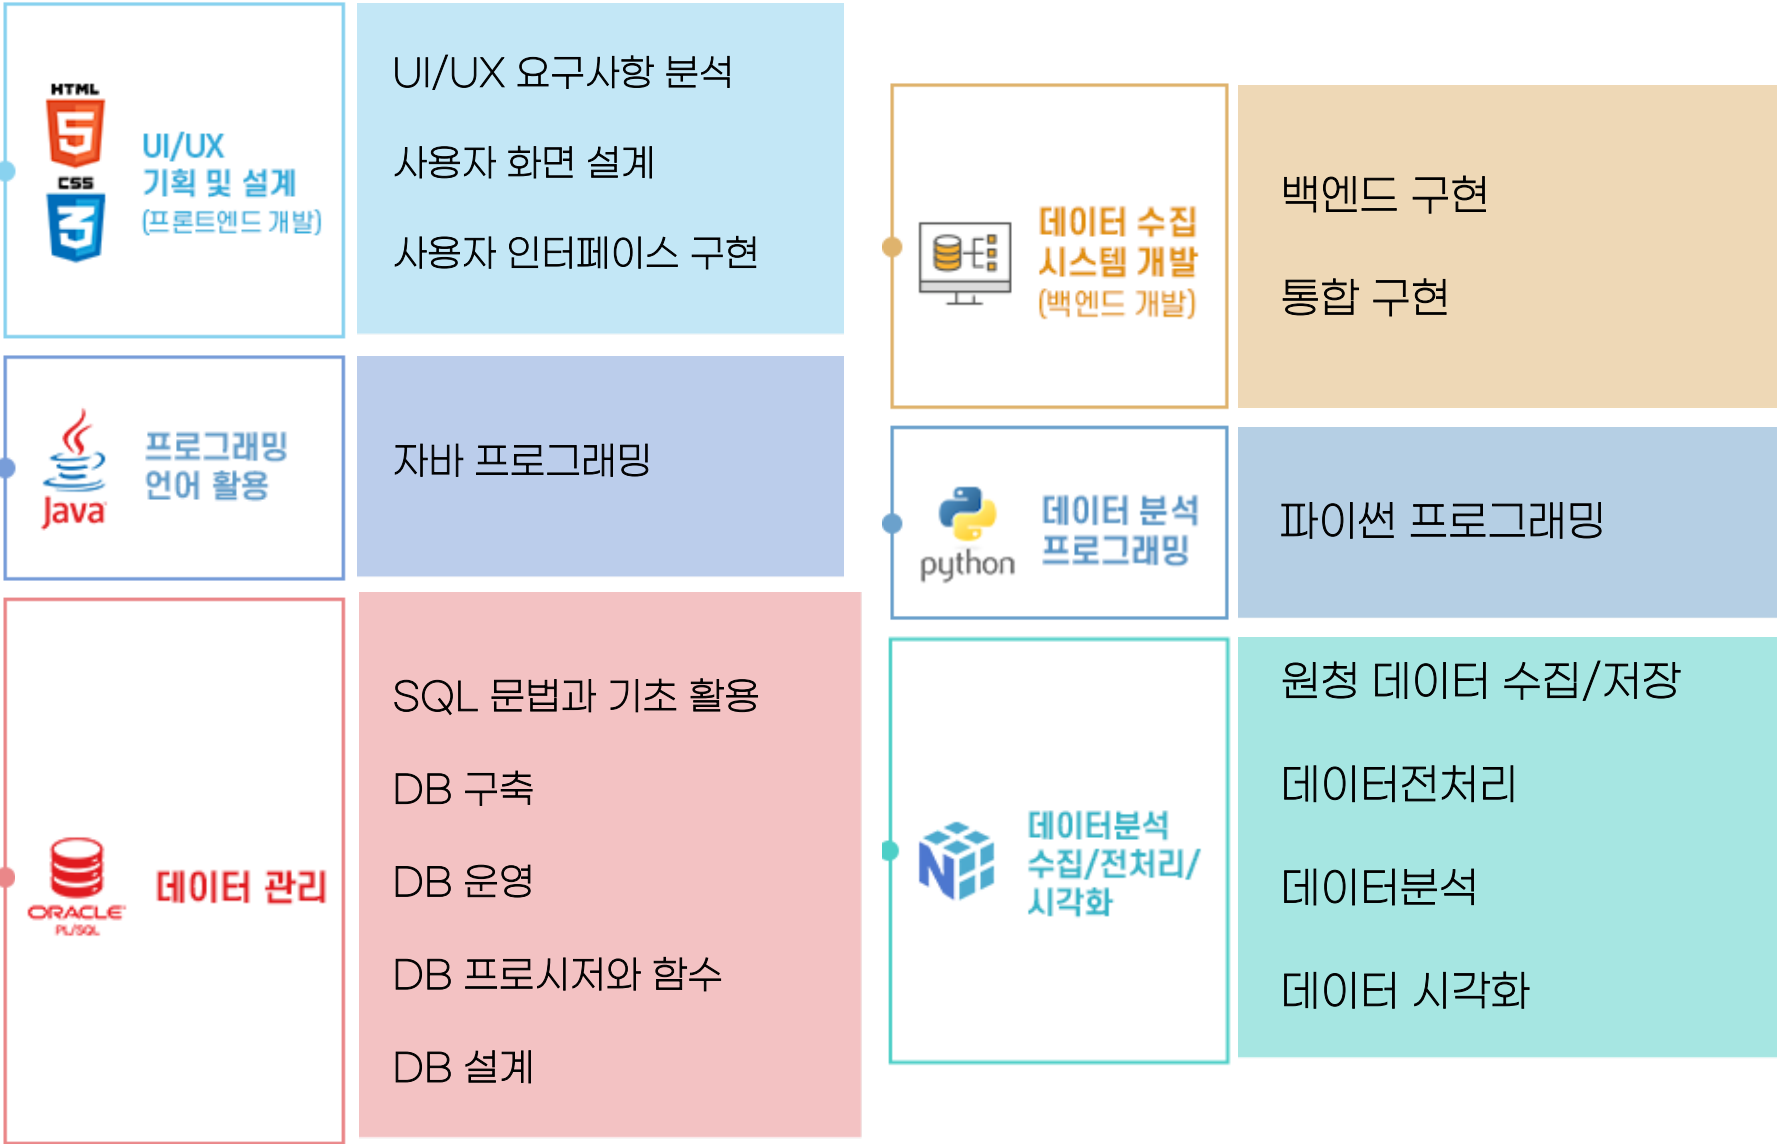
HTML
CSS
UI/UX
기획 및 설계
(프론트엔드 개발)

UI/UX 요구사항 분석

사용자 화면 설계

사용자 인터페이스 구현

Java
프로그래밍
언어 활용

자바 프로그래밍

ORACLE
PL/SQL
데이터 관리

SQL 문법과 기초 활용

DB 구축

DB 운영

DB 프로시저와 함수

DB 설계

데이터 수집
시스템 개발
(백엔드 개발)

백엔드 구현

통합 구현

python
데이터 분석
프로그래밍

파이썬 프로그래밍

데이터분석
수집/전처리/
시각화

원청 데이터 수집/저장

데이터전처리

데이터분석

데이터 시각화